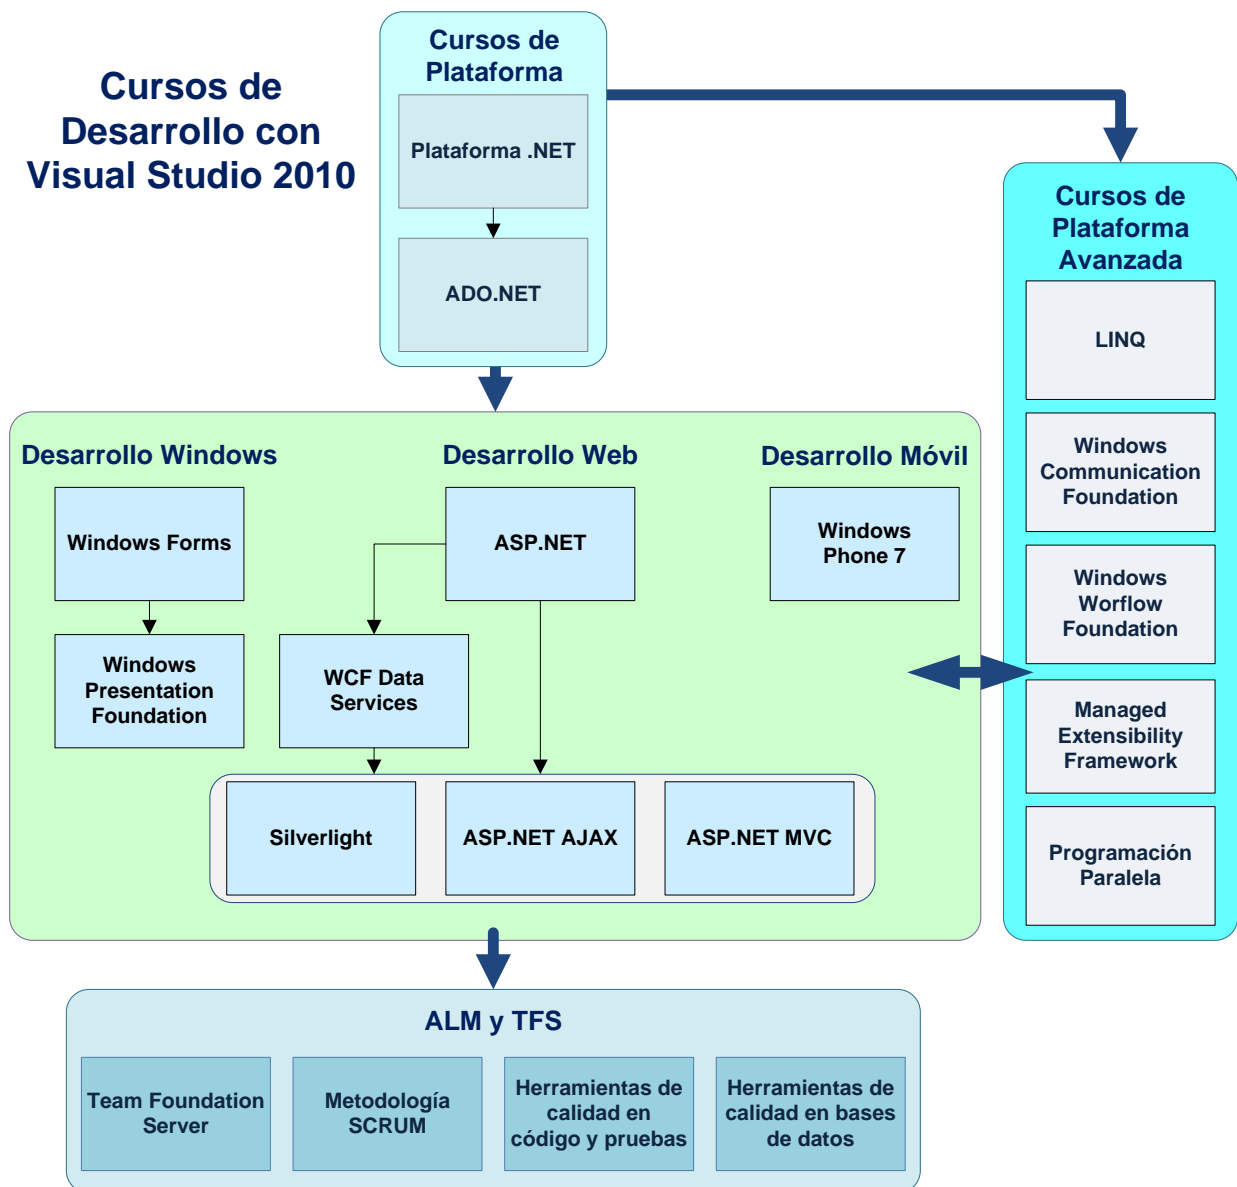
Cursos de Desarrollo con Visual Studio 2010

Cursos de Plataforma

Plataforma .NET

ADO.NET

Cursos de Plataforma Avanzada

LINQ

Windows Communication Foundation

Windows Worflow Foundation

Managed Extensibility Framework

Programación Paralela

Desarrollo Windows

Desarrollo Web

Desarrollo Móvil

Windows Forms

ASP.NET

Windows Phone 7

Windows Presentation Foundation

WCF Data Services

Silverlight

ASP.NET AJAX

ASP.NET MVC

ALM y TFS

Team Foundation Server

Metodología SCRUM

Herramientas de calidad en código y pruebas

Herramientas de calidad en bases de datos